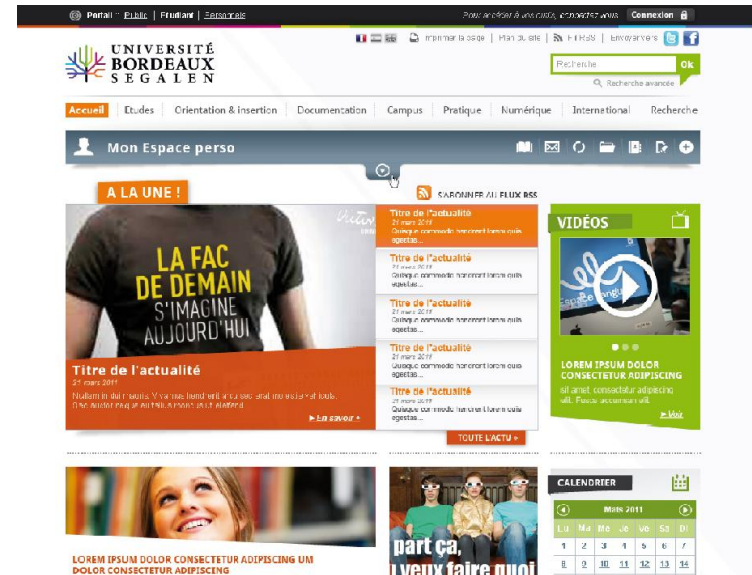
Portail | Public | Etudiant | Personnels

Pour accéder à vos outils, connectez-vous Connexion

Imprimer la page | Plan du site | Flux RSS | Envoyer

UNIVERSITÉ BORDEAUX SEGALEN

Recherche Ok

Recherche avancée

Accueil | Etudes | Orientation & insertion | Documentation | Campus | Pratique | Numérique | International | Recherche

Mon Espace perso

A LA UNE !

S'ABONNER AU FLUX RSS

LA FAC DE DEMAIN S'IMAGINE AUJOURD'HUI

Titre de l'actualité
21 mars 2011
Nullam in dui mauris. Vivamus hendrerit amet sit amet consectetur turis. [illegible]
► En savoir +

Titre de l'actualité
21 mars 2011
Quisque commodo hendrerit lorem quis egestas...

Titre de l'actualité
21 mars 2011
Quisque commodo hendrerit lorem quis egestas...

Titre de l'actualité
21 mars 2011
Quisque commodo hendrerit lorem quis egestas...

Titre de l'actualité
21 mars 2011
Quisque commodo hendrerit lorem quis egestas...

Titre de l'actualité
21 mars 2011
Quisque commodo hendrerit lorem quis egestas...

TOUTE L'ACTU ►

VIDÉOS

LOREM IPSUM DOLOR CONSECTETUR ADIPISCING
sit amet, consectetur adipiscing elit. Fusce accumsan elit.
► Voir

LOREM IPSUM DOLOR CONSECTETUR ADIPISCING UM DOLOR CONSECTETUR ADIPISCING

part ça, veux faire quoi

CALENDRIER

Mars 2011

| Lu | Ma | Me | Je | Ve | Sa | Di |
|---|---|---|---|---|---|---|
| 1 | 2 | 3 | 4 | 5 | 6 | 7 |
| 8 | 9 | 10 | 11 | 12 | 13 | 14 |